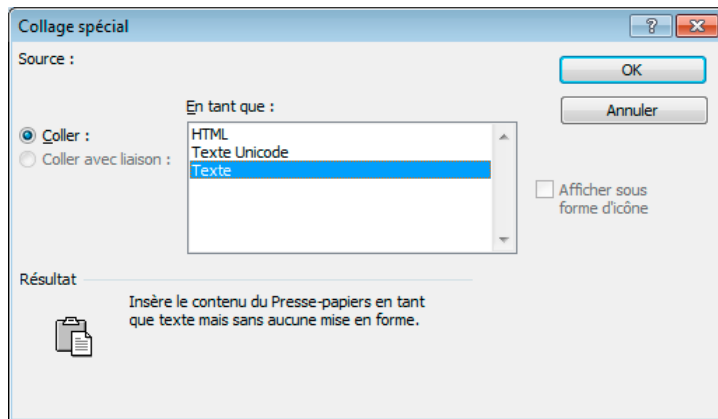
Collage spécial

?

Source :

OK

Annuler

En tant que :

Coller :

Coller avec liaison :

HTML
Texte Unicode
Texte

Afficher sous forme d'icône

Résultat

Insère le contenu du Presse-papiers en tant que texte mais sans aucune mise en forme.